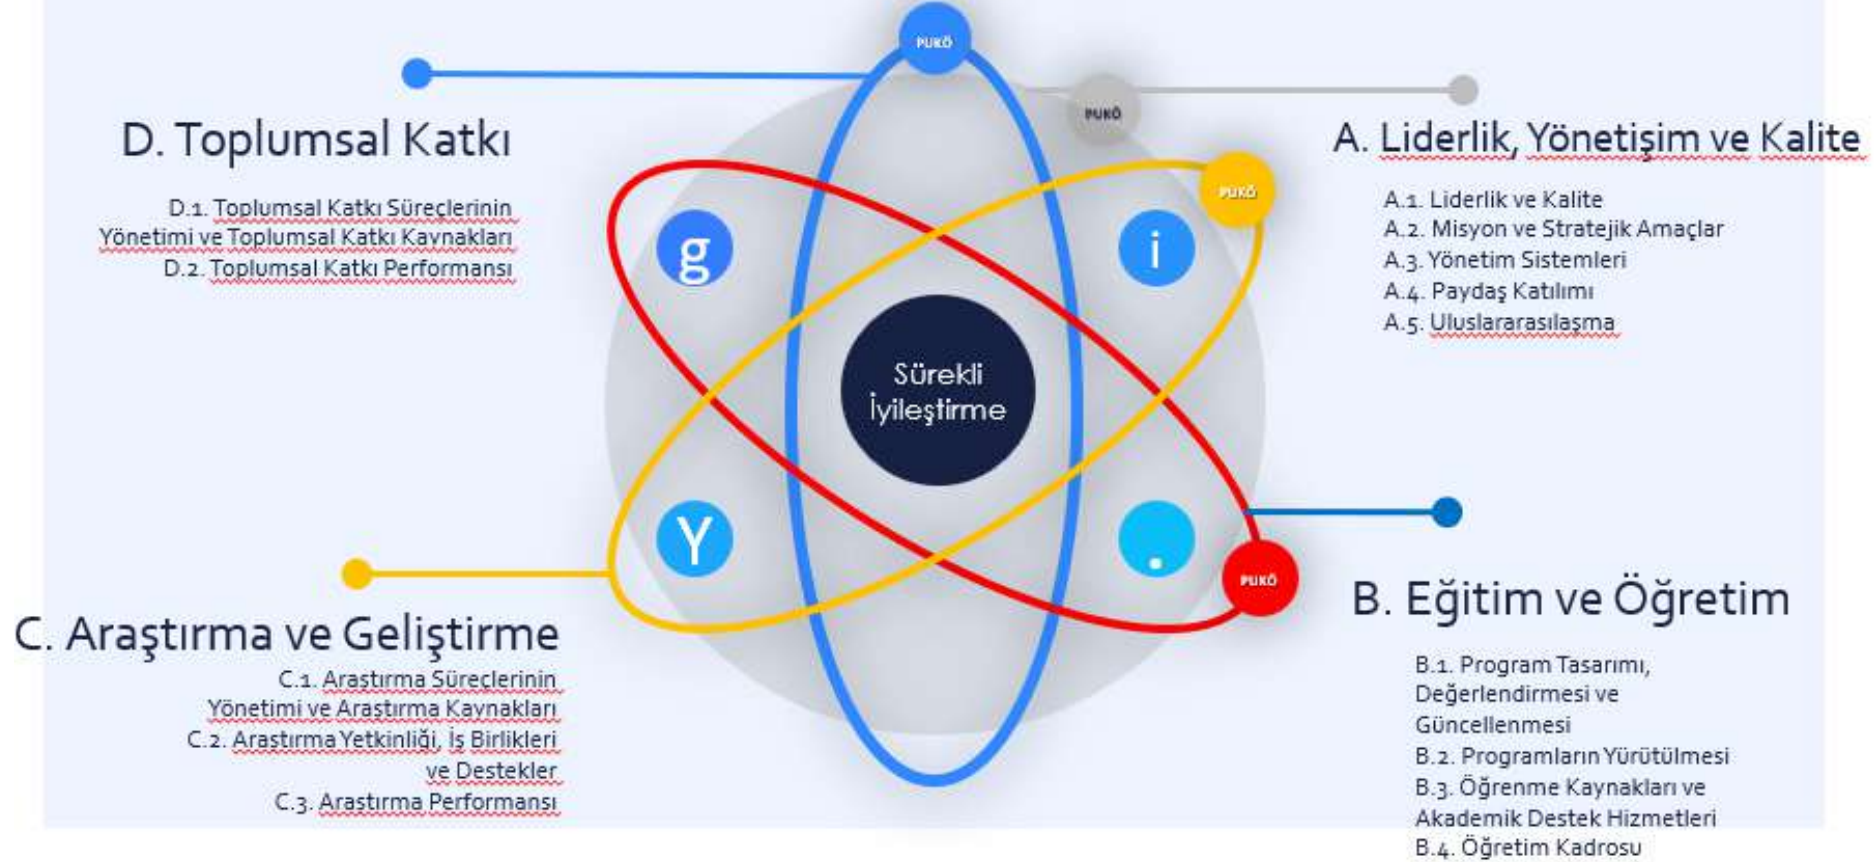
PUKÖ

PUKÖ

D. Toplumsal Katkı

D.1. Toplumsal Katkı Süreçlerinin Yönetimi ve Toplumsal Katkı Kaynakları
D.2. Toplumsal Katkı Performansı

PUKÖ

A. Liderlik, Yönetişim ve Kalite

A.1. Liderlik ve Kalite
A.2. Misyon ve Stratejik Amaçlar
A.3. Yönetim Sistemleri
A.4. Paydaş Katılımı
A.5. Uluslararasılaşma

g

i

Sürekli İyileştirme

Y

.

PUKÖ

B. Eğitim ve Öğretim

B.1. Program Tasarımı, Değerlendirmesi ve Güncellenmesi
B.2. Programların Yürütülmesi
B.3. Öğrenme Kaynakları ve Akademik Destek Hizmetleri
B.4. Öğretim Kadrosu

C. Araştırma ve Geliştirme

C.1. Arastırma Süreclerinin Yönetimi ve Arastırma Kaynakları
C.2. Arastırma Yetkinliği, İş Birlikleri ve Destekler
C.3. Arastırma Performansı